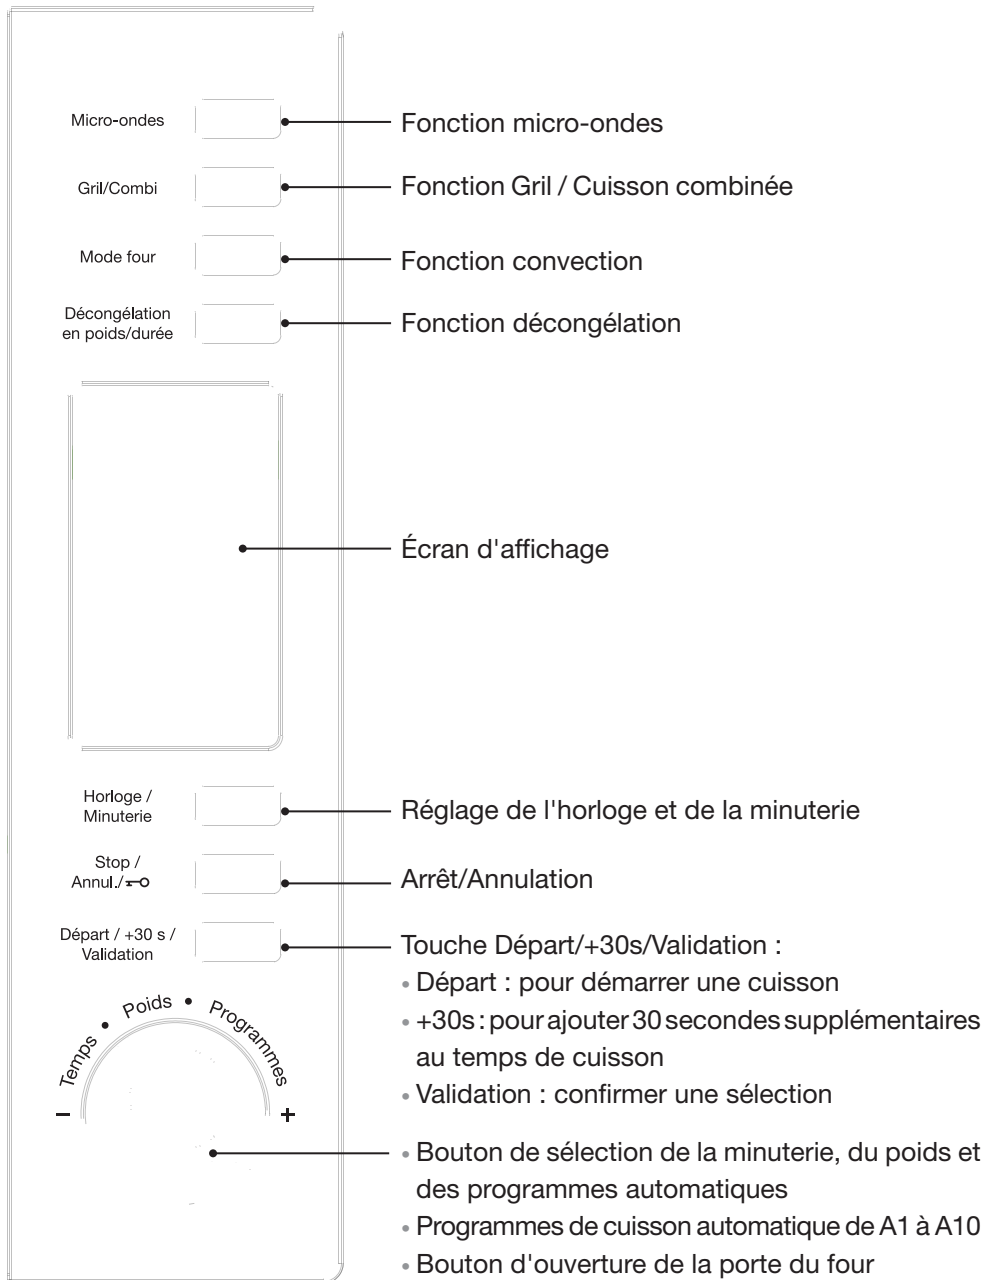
Micro-ondes

Fonction micro-ondes

Gril/Combi

Fonction Gril / Cuisson combinée

Mode four

Fonction convection

Décongélation en poids/durée

Fonction décongélation

Écran d'affichage

Horloge / Minuterie

Réglage de l'horloge et de la minuterie

Stop / Annul./⊶

Arrêt/Annulation

Départ / +30 s / Validation

Touche Départ/+30s/Validation :
• Départ : pour démarrer une cuisson
• +30s : pour ajouter 30 secondes supplémentaires au temps de cuisson
• Validation : confirmer une sélection

Temps • Poids • Programmes

− +

• Bouton de sélection de la minuterie, du poids et des programmes automatiques
• Programmes de cuisson automatique de A1 à A10
• Bouton d'ouverture de la porte du four